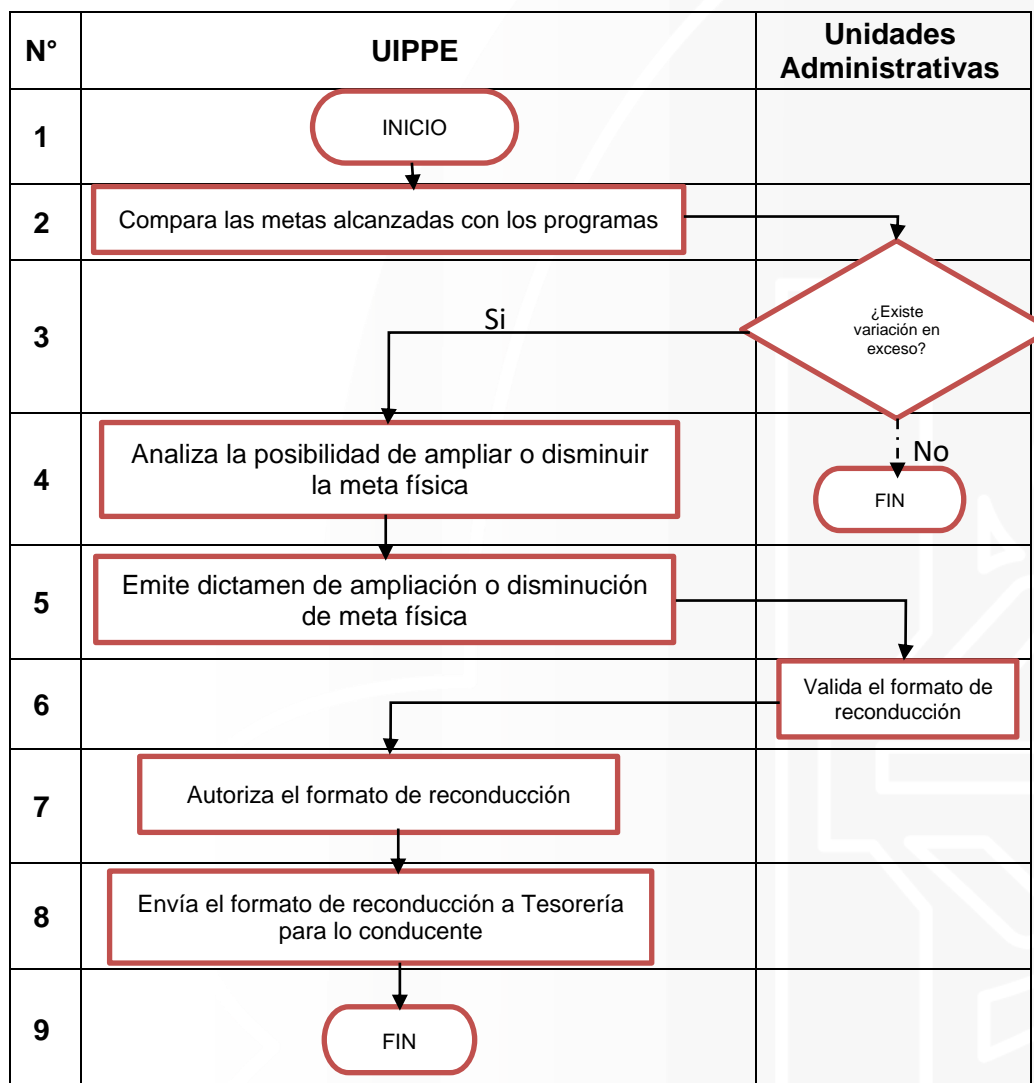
| N° | UIPPE | Unidades Administrativas |
|---|---|---|
| 1 | INICIO | |
| 2 | Compara las metas alcanzadas con los programas | |
| 3 | Si | ¿Existe variación en exceso? |
| 4 | Analiza la posibilidad de ampliar o disminuir la meta física | No FIN |
| 5 | Emite dictamen de ampliación o disminución de meta física | |
| 6 | | Valida el formato de reconducción |
| 7 | Autoriza el formato de reconducción | |
| 8 | Envía el formato de reconducción a Tesorería para lo conducente | |
| 9 | FIN | |